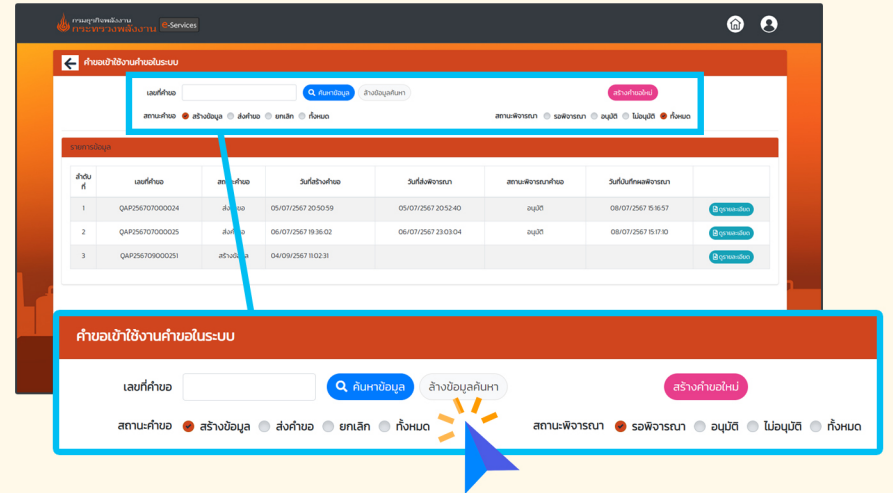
กรมธุรกิจพลังงาน กระทรวงพลังงาน e-Services

คำขอเข้าใช้งานคำขอในระบบ

เลขที่คำขอ
ค้นหาข้อมูล
ล้างข้อมูลค้นหา
สร้างคำขอใหม่

สถานะคำขอ สร้างข้อมูล ส่งคำขอ ยกเลิก ทั้งหมด
สถานะพิจารณา รอพิจารณา อนุมัติ ไม่อนุมัติ ทั้งหมด

รายการข้อมูล

| ลำดับที่ | เลขที่คำขอ | สถานะคำขอ | วันที่สร้างคำขอ | วันที่ส่งพิจารณา | สถานะพิจารณาคำขอ | วันที่บันทึกผลพิจารณา | |
|---|---|---|---|---|---|---|---|
| 1 | QAP256707000024 | ส่งคำขอ | 05/07/2567 20:50:59 | 05/07/2567 20:52:40 | อนุมัติ | 08/07/2567 15:16:57 | ดูรายละเอียด |
| 2 | QAP256707000025 | ส่งคำขอ | 06/07/2567 19:36:02 | 06/07/2567 23:03:04 | อนุมัติ | 08/07/2567 15:17:10 | ดูรายละเอียด |
| 3 | QAP256709000251 | สร้างข้อมูล | 04/09/2567 11:02:31 | | | | ดูรายละเอียด |

คำขอเข้าใช้งานคำขอในระบบ

เลขที่คำขอ
ค้นหาข้อมูล
ล้างข้อมูลค้นหา
สร้างคำขอใหม่

สถานะคำขอ สร้างข้อมูล ส่งคำขอ ยกเลิก ทั้งหมด
สถานะพิจารณา รอพิจารณา อนุมัติ ไม่อนุมัติ ทั้งหมด